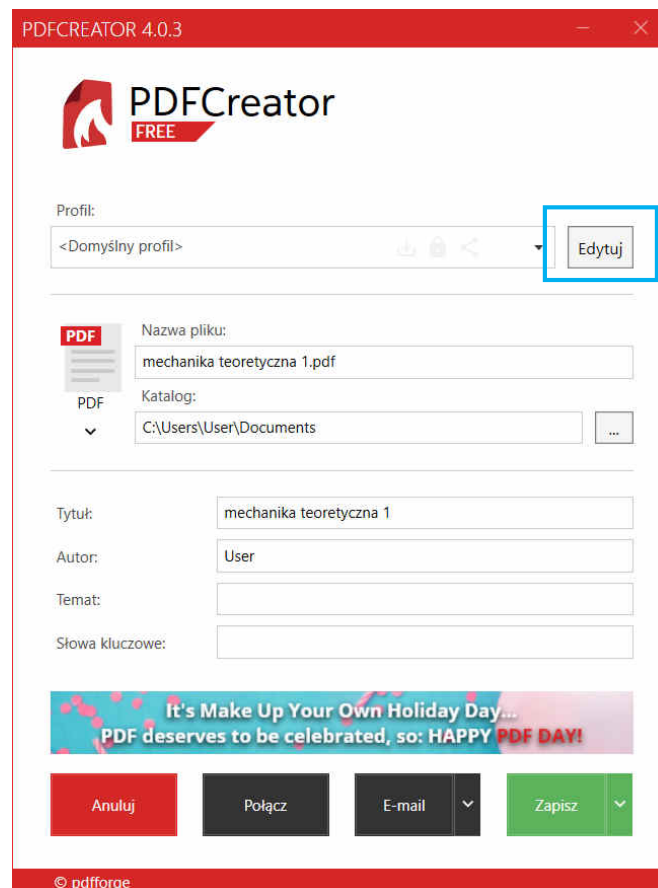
PDFCREATOR 4.0.3

PDFCreator
FREE

Profil:
<Domyślny profil>
Edytuj

PDF
PDF
Nazwa pliku:
mechanika teoretyczna 1.pdf
Katalog:
C:\Users\User\Documents
...

Tytuł:
mechanika teoretyczna 1
Autor:
User
Temat:
Słowa kluczowe:

It's Make Up Your Own Holiday Day...
PDF deserves to be celebrated, so: HAPPY PDF DAY!

Anuluj
Połącz
E-mail
Zapisz

© pdfforge